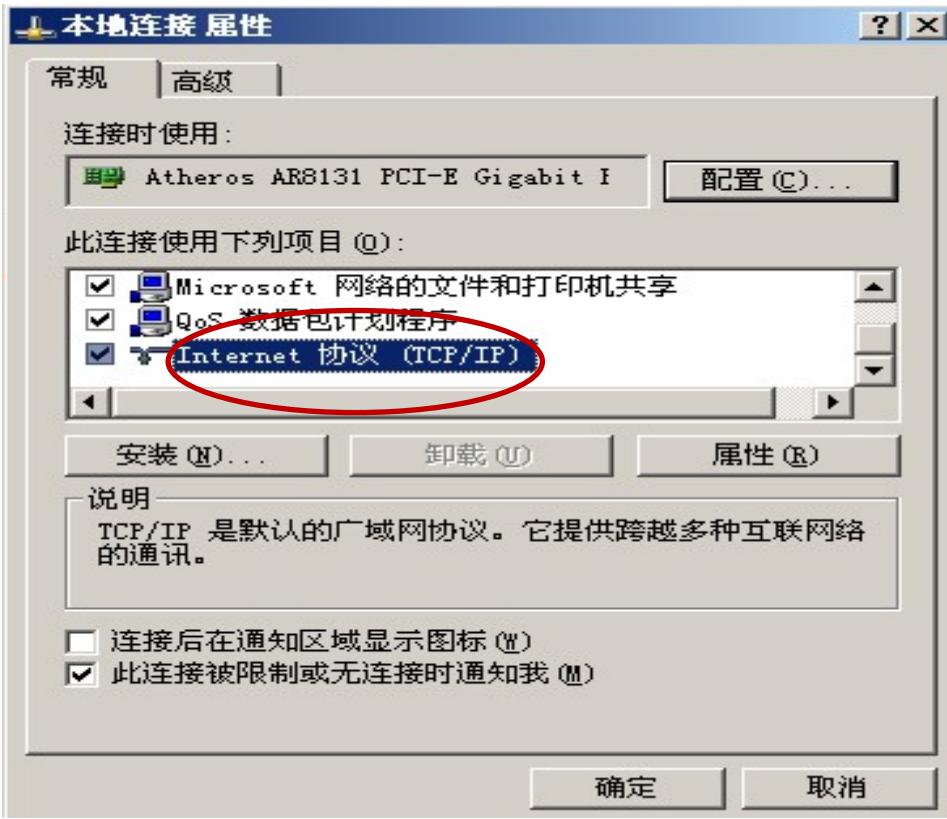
本地连接 属性

? X

常规 高级

连接时使用:

Atheros AR8131 PCI-E Gigabit E

配置(C)...

此连接使用下列项目(O):

Microsoft 网络的文件和打印机共享

QoS 数据包计划程序

Internet 协议 (TCP/IP)

安装(N)... 卸载(U) 属性(R)

说明

TCP/IP 是默认的广域网协议。它提供跨越多种互联网络的通讯。

连接后在通知区域显示图标(W)

此连接被限制或无连接时通知我(M)

确定 取消